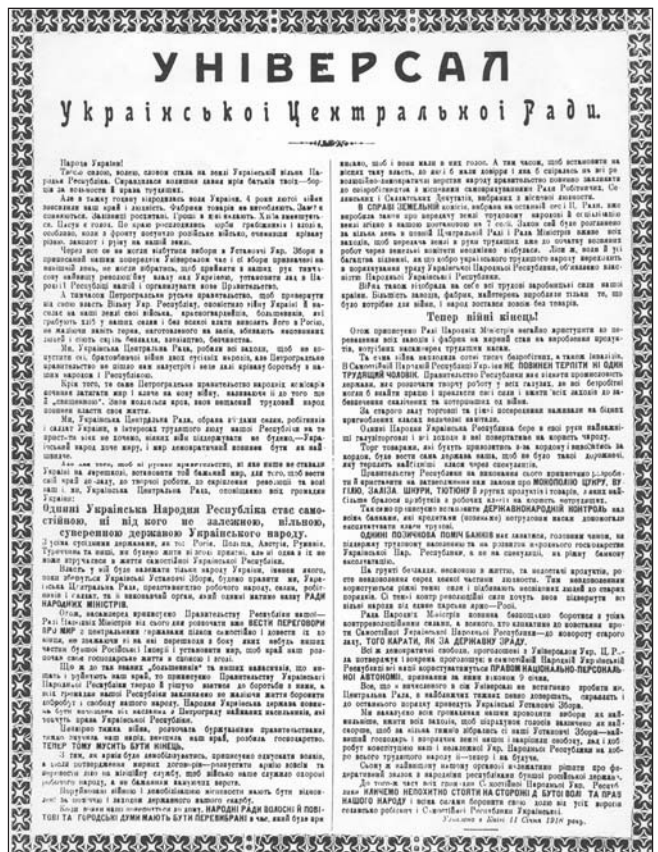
УНІВЕРСАЛ

Української Центральної Ради.

Народе України!

Твоєю силою, волею, словом стала на землі Українській вільна Народня Республіка. Справдилася колишня давня мрія батьків твоїх—борців за вольності й права трудящих.

Одиніпі Українська Народня Республіка стає самостійною, ні від кого не залежною, вільною, суверенною державою Українського народу.

Тепер війні кінець!

Ухвалено в Києві 11 Січня 1918 року.

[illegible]